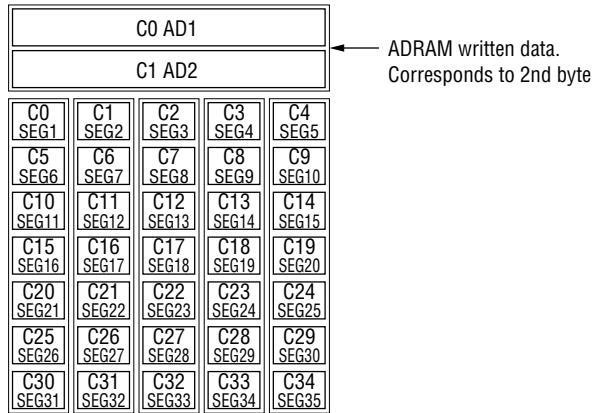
C0 AD1

C1 AD2

ADRAM written data. Corresponds to 2nd byte

| C0 SEG1 | C1 SEG2 | C2 SEG3 | C3 SEG4 | C4 SEG5 |
|---|---|---|---|---|
| C5 SEG6 | C6 SEG7 | C7 SEG8 | C8 SEG9 | C9 SEG10 |
| C10 SEG11 | C11 SEG12 | C12 SEG13 | C13 SEG14 | C14 SEG15 |
| C15 SEG16 | C16 SEG17 | C17 SEG18 | C18 SEG19 | C19 SEG20 |
| C20 SEG21 | C21 SEG22 | C22 SEG23 | C23 SEG24 | C24 SEG25 |
| C25 SEG26 | C26 SEG27 | C27 SEG28 | C28 SEG29 | C29 SEG30 |
| C30 SEG31 | C31 SEG32 | C32 SEG33 | C33 SEG34 | C34 SEG35 |